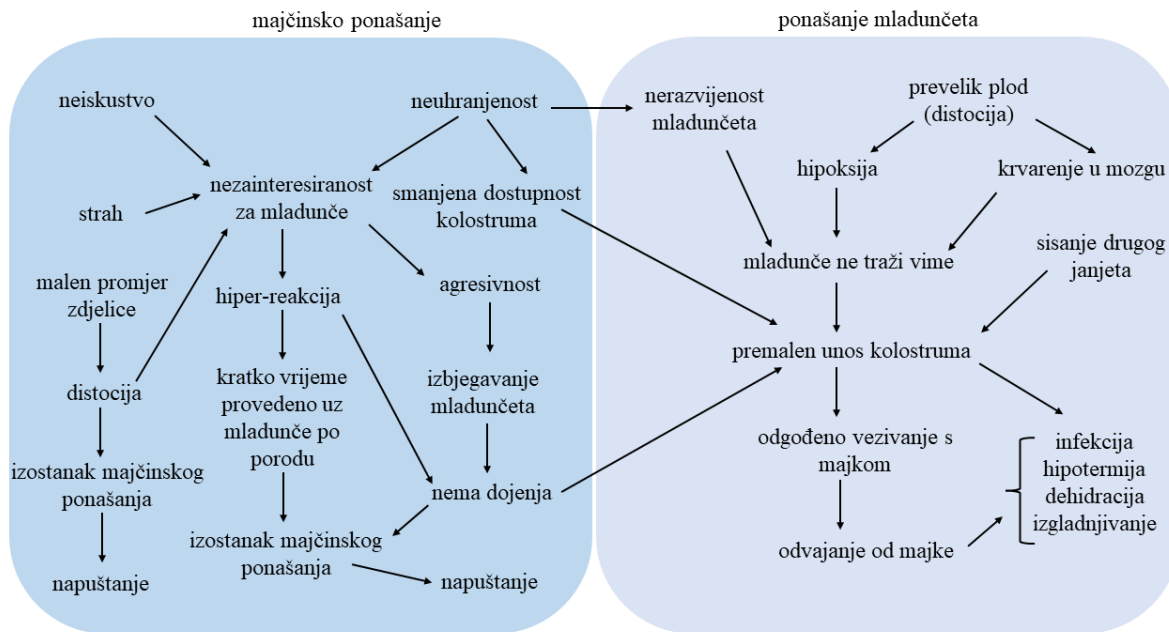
majčinsko ponašanje

neiskustvo

neuhranjenost

strah

nezainteresiranost za mladunče

smanjena dostupnost kolostruma

malen promjer zdjelice

hiper-reakcija

agresivnost

distocija

kratko vrijeme provedeno uz mladunče po porodu

izbjegavanje mladunčeta

izostanak majčinskog ponašanja

nema dojenja

napuštanje

izostanak majčinskog ponašanja

napuštanje

ponašanje mladunčeta

nerazvijenost mladunčeta

prevelik plod (distocija)

hipoksija

krvarenje u mozgu

mladunče ne traži vime

sisanje drugog janjeta

premalen unos kolostruma

odgođeno vezivanje s majkom

infekcija
hipotermija
dehidracija
izgladnjivanje

odvajanje od majke